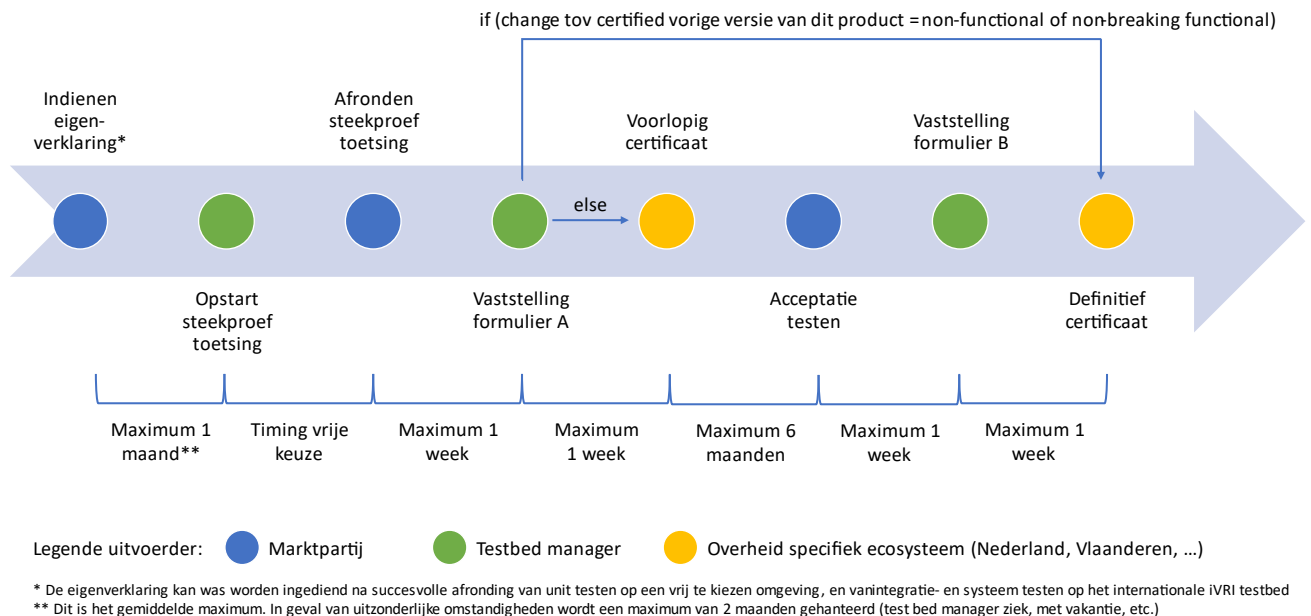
if (change tov certified vorige versie van dit product = non-functional of non-breaking functional)

Indienen eigen-verklaring*

Afronden steekproef toetsing

Voorlopig certificaat

Vaststelling formulier B

else

Opstart steekproef toetsing

Vaststelling formulier A

Acceptatie testen

Definitief certificaat

Maximum 1 maand**

Timing vrije keuze

Maximum 1 week

Maximum 1 week

Maximum 6 maanden

Maximum 1 week

Maximum 1 week

Legende uitvoerder: Marktpartij Testbed manager Overheid specifiek ecosysteem (Nederland, Vlaanderen, …)

* De eigenverklaring kan was worden ingediend na succesvolle afronding van unit testen op een vrij te kiezen omgeving, en vanintegratie- en systeem testen op het internationale iVRI testbed
** Dit is het gemiddelde maximum. In geval van uitzonderlijke omstandigheden wordt een maximum van 2 maanden gehanteerd (test bed manager ziek, met vakantie, etc.)